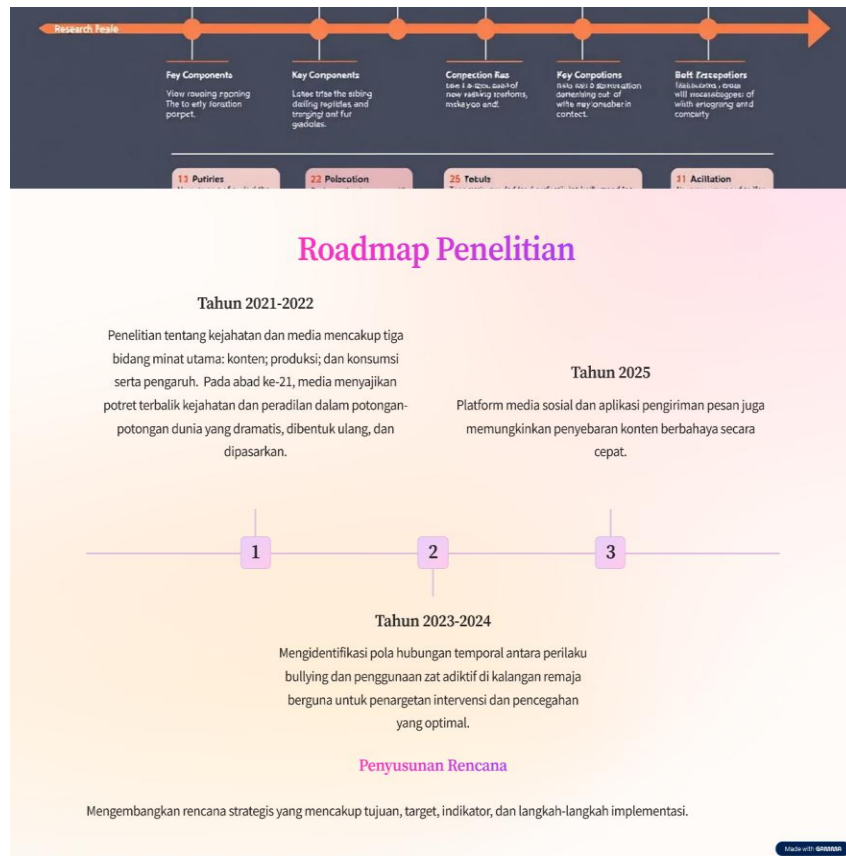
Research Feale

Fey Components
View roaning rponing The to etly foration porpet.

Key Conponents
Lotee trise the sibing dailing replisies and tranging! ont fur gadoles.

Conpection Ras
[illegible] now vasking sonions, mskeyon and!

Fey Conpotions
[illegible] derneising out of wite ney ionsaber in contect.

Belt Fracepotiers
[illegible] will mocatebogpes! of wilsh erlograng antd comcarty

13 Putiries

22 Polzcotion

25 Tetuls

31 Acillation

Roadmap Penelitian

Tahun 2021-2022

Penelitian tentang kejahatan dan media mencakup tiga bidang minat utama: konten; produksi; dan konsumsi serta pengaruh. Pada abad ke-21, media menyajikan potret terbalik kejahatan dan peradilan dalam potongan-potongan dunia yang dramatis, dibentuk ulang, dan dipasarkan.

Tahun 2025

Platform media sosial dan aplikasi pengiriman pesan juga memungkinkan penyebaran konten berbahaya secara cepat.

1

2

3

Tahun 2023-2024

Mengidentifikasi pola hubungan temporal antara perilaku bullying dan penggunaan zat adiktif di kalangan remaja berguna untuk penargetan intervensi dan pencegahan yang optimal.

Penyusunan Rencana

Mengembangkan rencana strategis yang mencakup tujuan, target, indikator, dan langkah-langkah implementasi.

Made with GAMMA